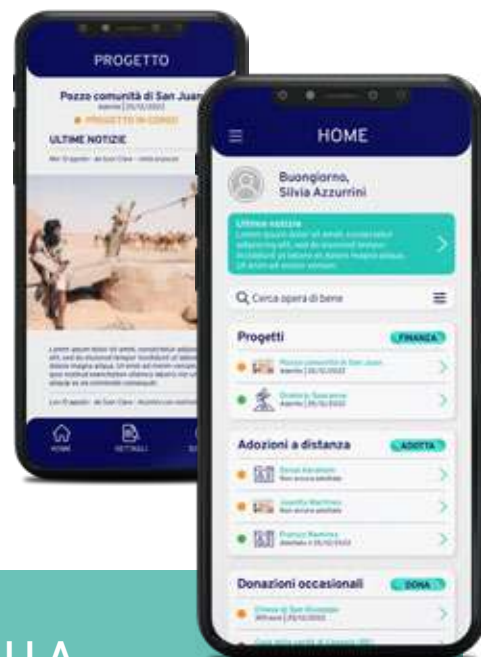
PROGETTO

Pozzo comunità di San Juan

PROGETTO IN CORSO

ULTIME NOTIZIE

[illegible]

HOME

DETTAGLI

HOME

Buongiorno, Silvia Azzurrini

Ultima notizia

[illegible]

Cerca opera di bene

Progetti

FINANZIA

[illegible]

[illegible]

Adozioni a distanza

ADOTTA

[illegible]

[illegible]

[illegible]

Donazioni occasionali

DONA

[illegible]

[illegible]